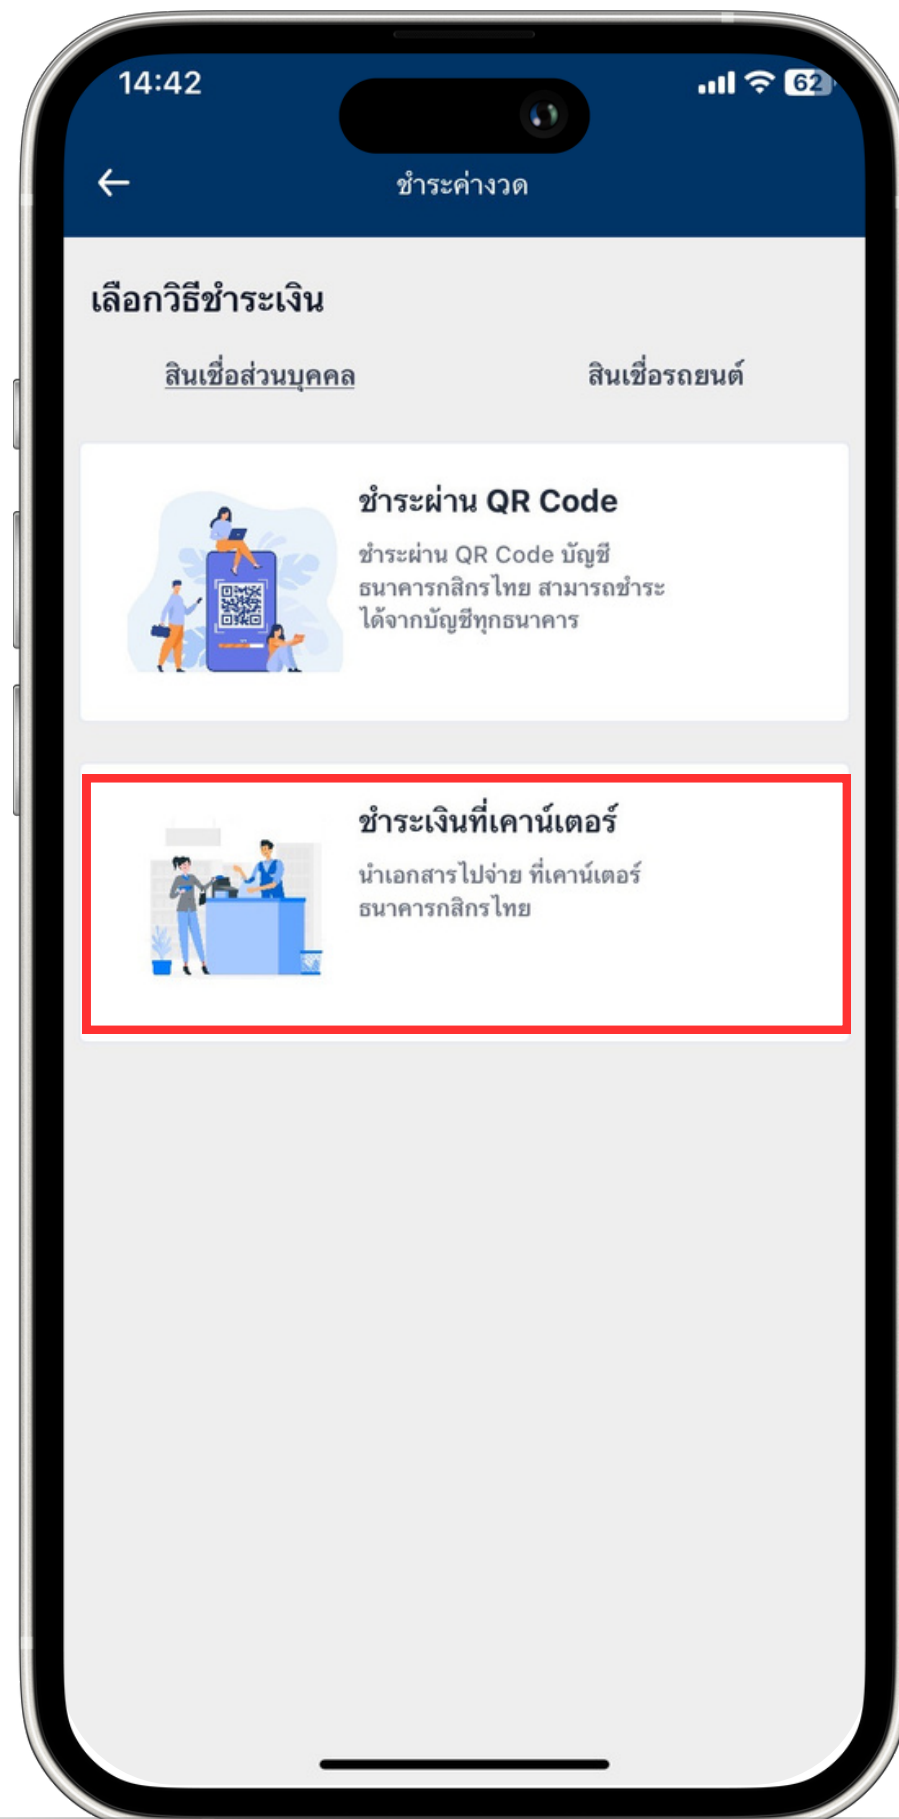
14:42
62

ชำระค่างวด

เลือกวิธีชำระเงิน

สินเชื่อส่วนบุคคล

สินเชื่อรถยนต์

ชำระผ่าน QR Code

ชำระผ่าน QR Code บัญชีธนาคารกสิกรไทย สามารถชำระได้จากบัญชีทุกธนาคาร

ชำระเงินที่เคาน์เตอร์

นำเอกสารไปจ่าย ที่เคาน์เตอร์ธนาคารกสิกรไทย